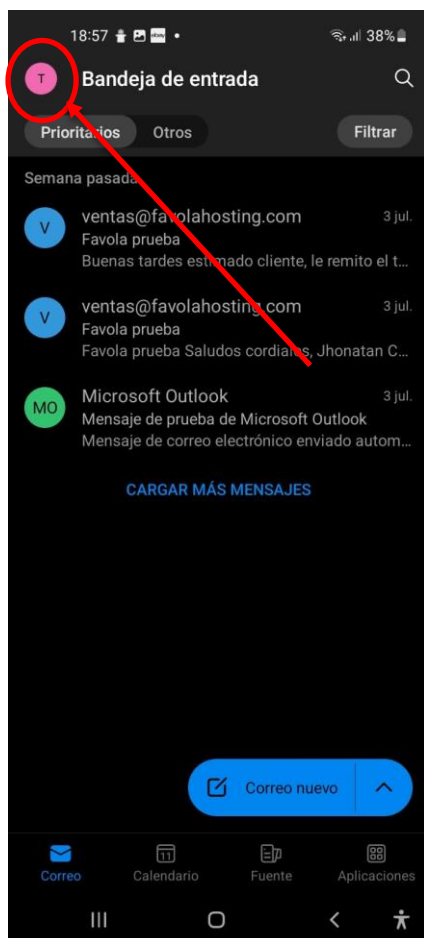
18:57 •
38%

T Bandeja de entrada

Prioritarios Otros Filtrar

Semana pasada

V ventas@favolahosting.com 3 jul.
Favola prueba
Buenas tardes estimado cliente, le remito el t...

V ventas@favolahosting.com 3 jul.
Favola prueba
Favola prueba Saludos cordiales, Jhonatan C...

MO Microsoft Outlook 3 jul.
Mensaje de prueba de Microsoft Outlook
Mensaje de correo electrónico enviado autom...

CARGAR MÁS MENSAJES

Correo nuevo

Correo Calendario Fuente Aplicaciones

11